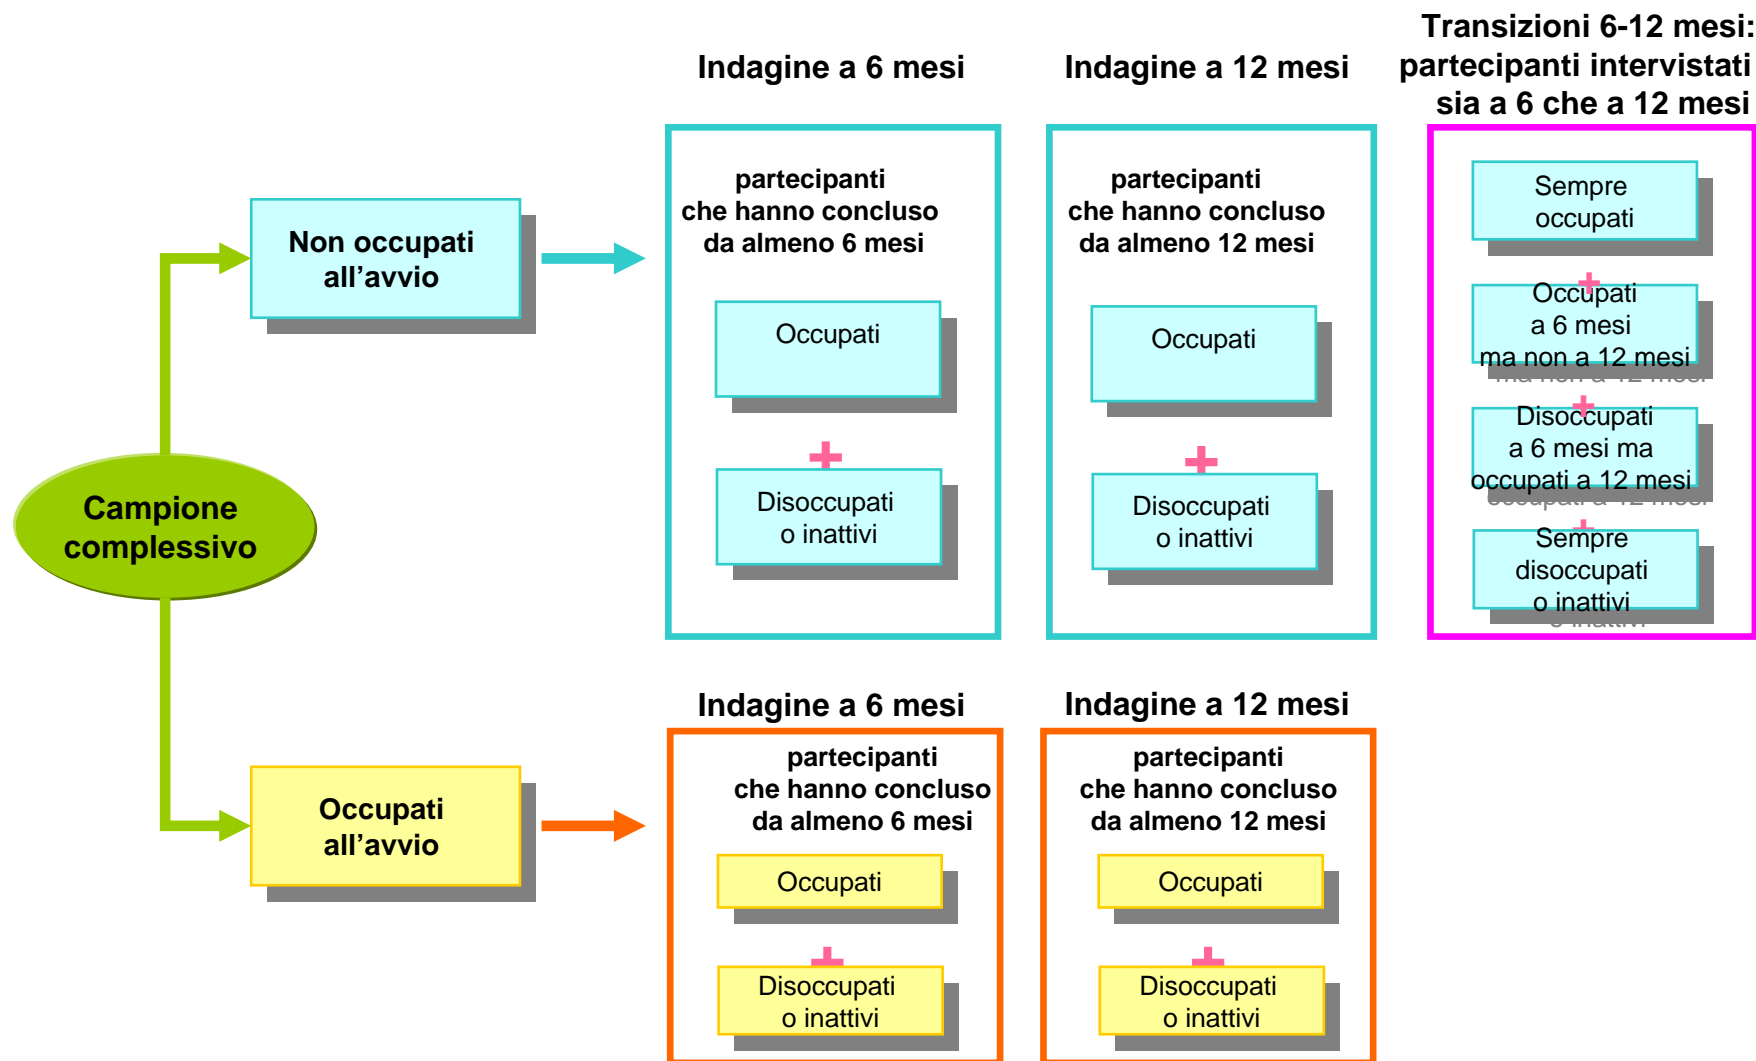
Transizioni 6-12 mesi: partecipanti intervistati sia a 6 che a 12 mesi

Indagine a 6 mesi

Indagine a 12 mesi

Campione complessivo

Non occupati all’avvio

partecipanti che hanno concluso da almeno 6 mesi

Occupati

+

Disoccupati o inattivi

partecipanti che hanno concluso da almeno 12 mesi

Occupati

+

Disoccupati o inattivi

Sempre occupati

+

Occupati a 6 mesi ma non a 12 mesi

+

Disoccupati a 6 mesi ma occupati a 12 mesi

+

Sempre disoccupati o inattivi

Occupati all’avvio

Indagine a 6 mesi

partecipanti che hanno concluso da almeno 6 mesi

Occupati

+

Disoccupati o inattivi

Indagine a 12 mesi

partecipanti che hanno concluso da almeno 12 mesi

Occupati

+

Disoccupati o inattivi